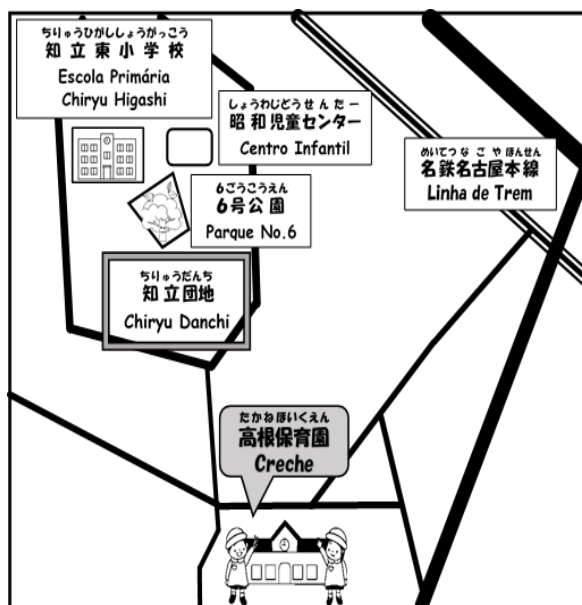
ちりゅうひがししょうがっこう
知立東小学校
Escola Primária
Chiryu Higashi

しょうわじどうせんたー
昭和児童センター
Centro Infantil

めいてつなごやほんせん
名鉄名古屋本線
Linha de Trem

6ごうこうえん
6号公園
Parque No.6

ちりゅうだんち
知立団地
Chiryu Danchi

たかねほいくえん
高根保育園
Creche